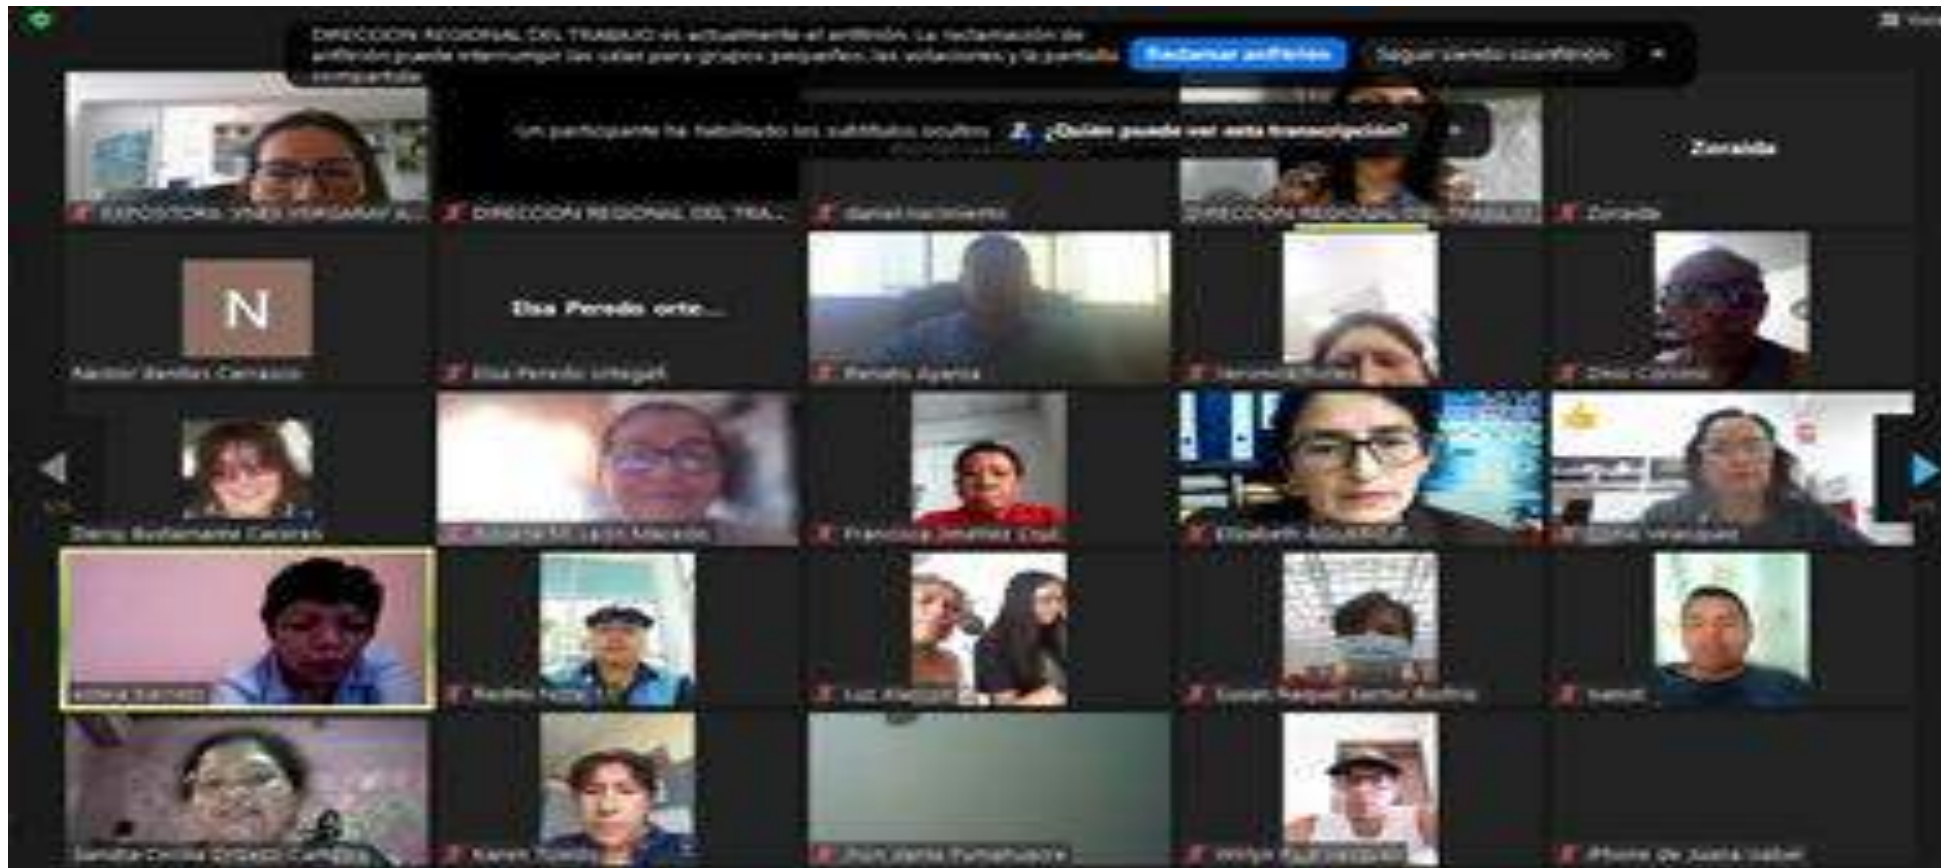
DIRECCION REGIONAL DEL TRABAJO es actualmente el anfitrión. La reclamación de anfitrión puede interrumpir las salas para grupos pequeños, las votaciones y la pantalla compartida

Reclamar anfitrión

Seguir siendo coanfitrión

Un participante ha habilitado los subtítulos ocultos

¿Quién puede ver esta transcripción?

EXPOSITORA: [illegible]

DIRECCION REGIONAL DEL TRA...

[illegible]

DIRECCION REGIONAL DEL TRABAJO

Zoraida

Zoraida

N

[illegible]

Elsa Peredo orte...

Elsa Peredo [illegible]

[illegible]

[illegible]

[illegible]

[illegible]

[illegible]

Francisca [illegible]

Elizabeth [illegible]

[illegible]

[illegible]

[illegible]

Luz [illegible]

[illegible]

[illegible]

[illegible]

Karen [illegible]

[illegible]

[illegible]

iPhone de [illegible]